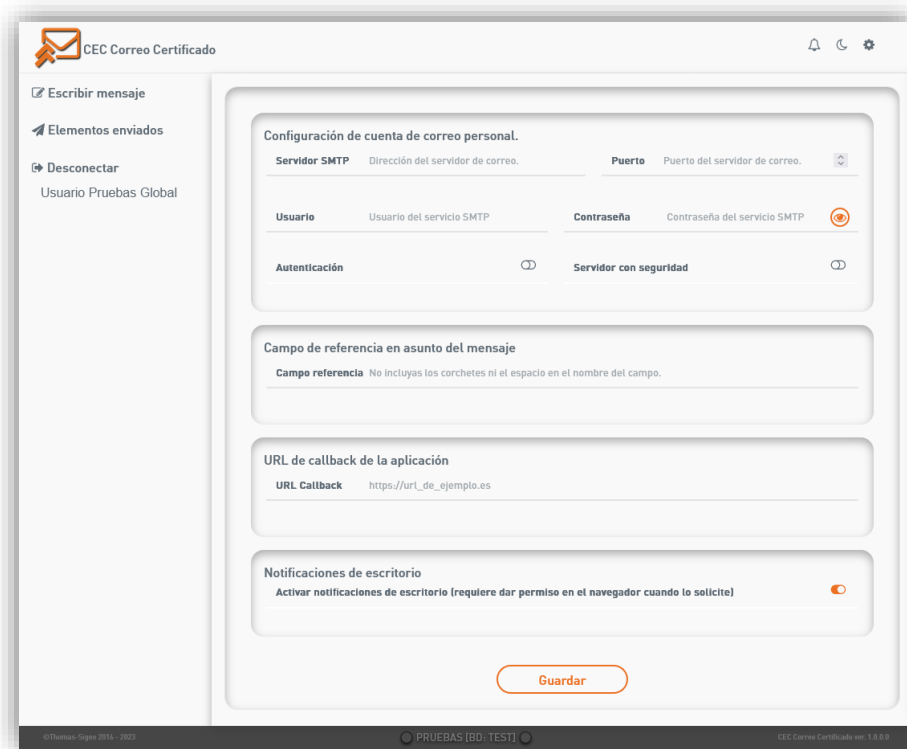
CEC Correo Certificado

Escribir mensaje

Elementos enviados

Desconectar

Usuario Pruebas Global

Configuración de cuenta de correo personal.

Servidor SMTP Dirección del servidor de correo.

Puerto Puerto del servidor de correo.

Usuario Usuario del servicio SMTP

Contraseña Contraseña del servicio SMTP

Autenticación

Servidor con seguridad

Campo de referencia en asunto del mensaje

Campo referencia No incluyas los corchetes ni el espacio en el nombre del campo.

URL de callback de la aplicación

URL Callback https://url_de_ejemplo.es

Notificaciones de escritorio

Activar notificaciones de escritorio (requiere dar permiso en el navegador cuando lo solicite)

Guardar

©Thomas-Signe 2016 - 2023

PRUEBAS [BD: TEST]

CEC Correo Certificado ver. 1.0.0.0